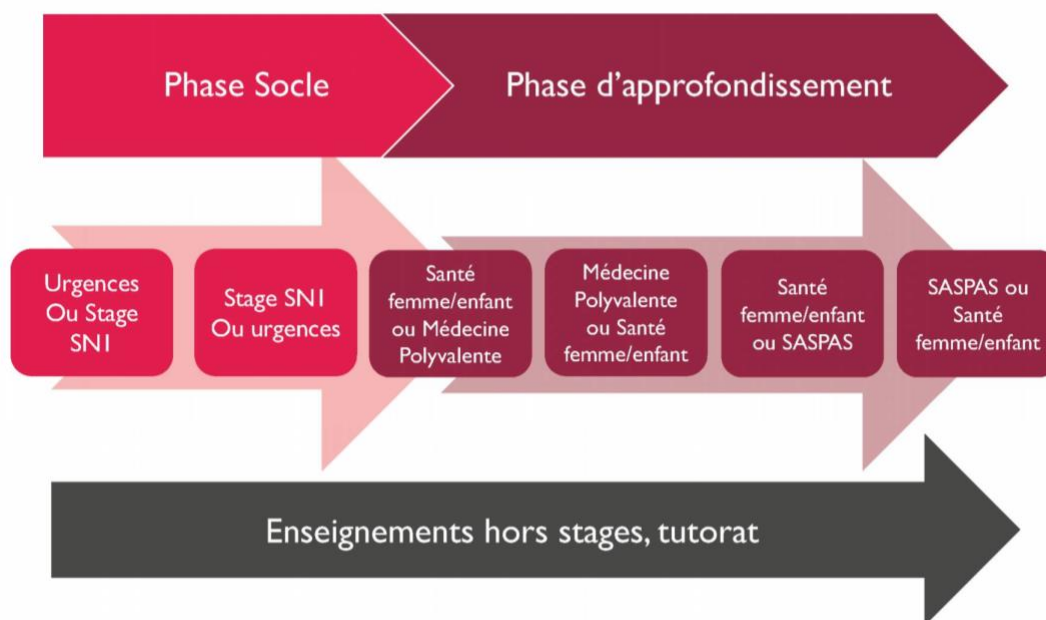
Phase Socle

Phase d'approfondissement

Urgences Ou Stage SN1

Stage SN1 Ou urgences

Santé femme/enfant ou Médecine Polyvalente

Médecine Polyvalente ou Santé femme/enfant

Santé femme/enfant ou SASPAS

SASPAS ou Santé femme/enfant

Enseignements hors stages, tutorat